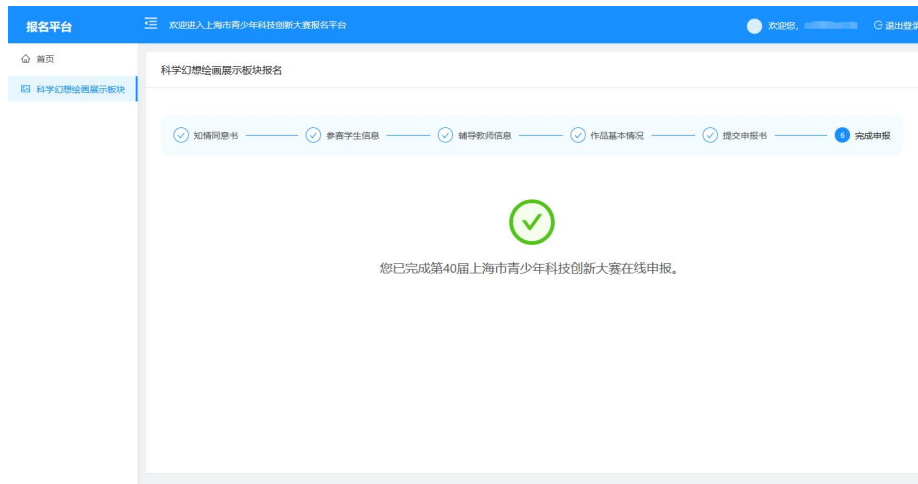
报名平台

欢迎进入上海市青少年科技创新大赛报名平台

欢迎您, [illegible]

退出登录

首页

科学幻想绘画展示板块

科学幻想绘画展示板块报名

知情同意书

参赛学生信息

辅导教师信息

作品基本情况

提交申报书

6 完成申报

您已完成第40届上海市青少年科技创新大赛在线申报。